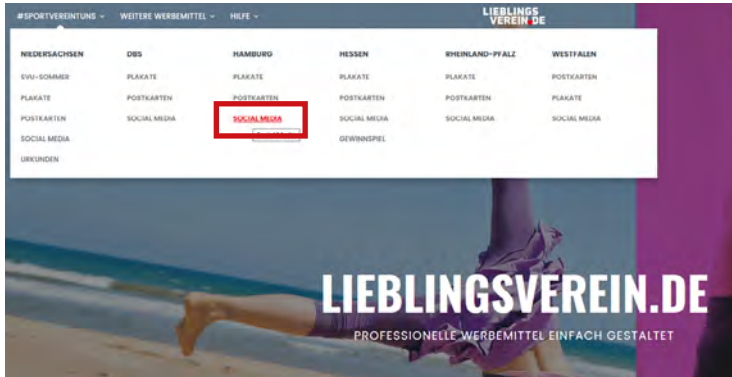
#SPORTVEREINTUNS ⌄ WEITERE WERBEMITTEL ⌄ HILFE ⌄

LIEBLINGS VEREIN.DE

| NIEDERSACHSEN | DBS | HAMBURG | HESSEN | RHEINLAND-PFALZ | WESTFALEN |
|---|---|---|---|---|---|
| SVU-SOMMER | PLAKATE | PLAKATE | PLAKATE | PLAKATE | POSTKARTEN |
| PLAKATE | POSTKARTEN | POSTKARTEN | POSTKARTEN | POSTKARTEN | PLAKATE |
| POSTKARTEN | SOCIAL MEDIA | SOCIAL MEDIA | SOCIAL MEDIA | SOCIAL MEDIA | SOCIAL MEDIA |
| SOCIAL MEDIA | | | GEWINNSPIEL | | |
| URKUNDEN | | | | | |

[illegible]

LIEBLINGSVEREIN.DE

PROFESSIONELLE WERBEMITTEL EINFACH GESTALTET